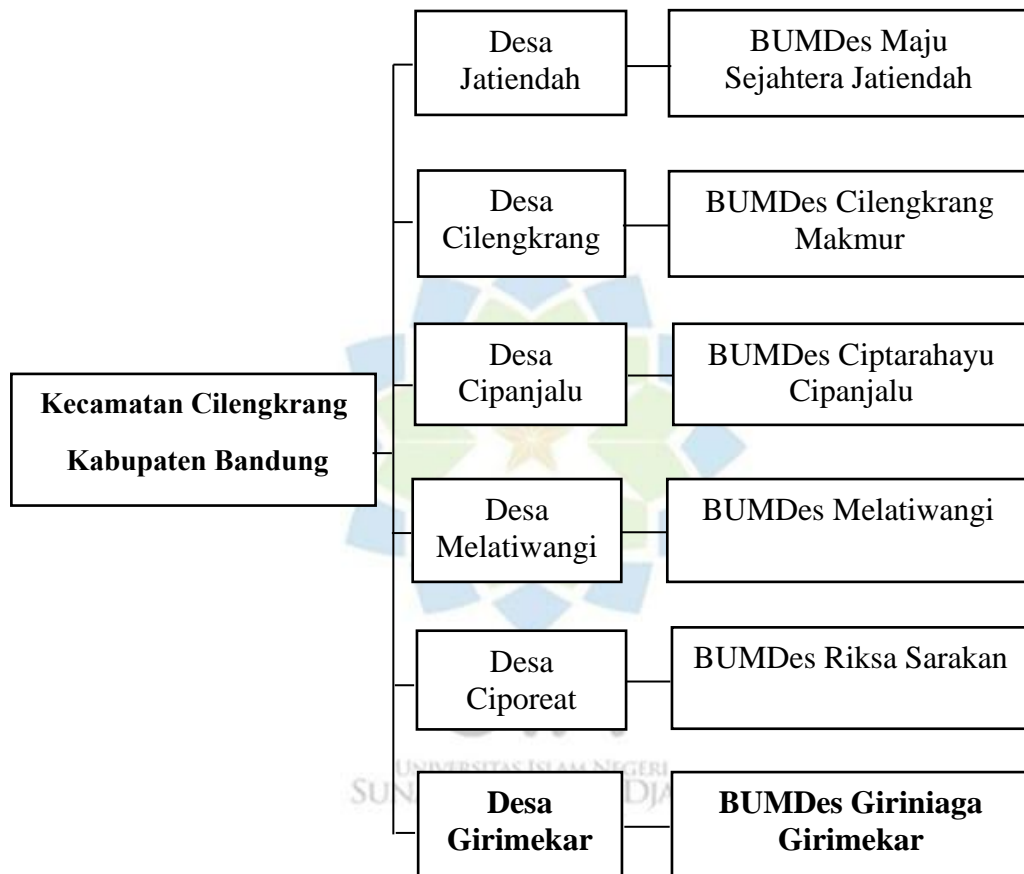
Kecamatan Cilengkrang

Kabupaten Bandung

Desa Jatiendah

BUMDes Maju Sejahtera Jatiendah

Desa Cilengkrang

BUMDes Cilengkrang Makmur

Desa Cipanjalu

BUMDes Ciptarahayu Cipanjalu

Desa Melatiwangi

BUMDes Melatiwangi

Desa Ciporeat

BUMDes Riksa Sarakan

Desa Girimekar

BUMDes Giriniaga Girimekar

UNIVERSITAS ISLAM NEGERI
SUN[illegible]DJA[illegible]